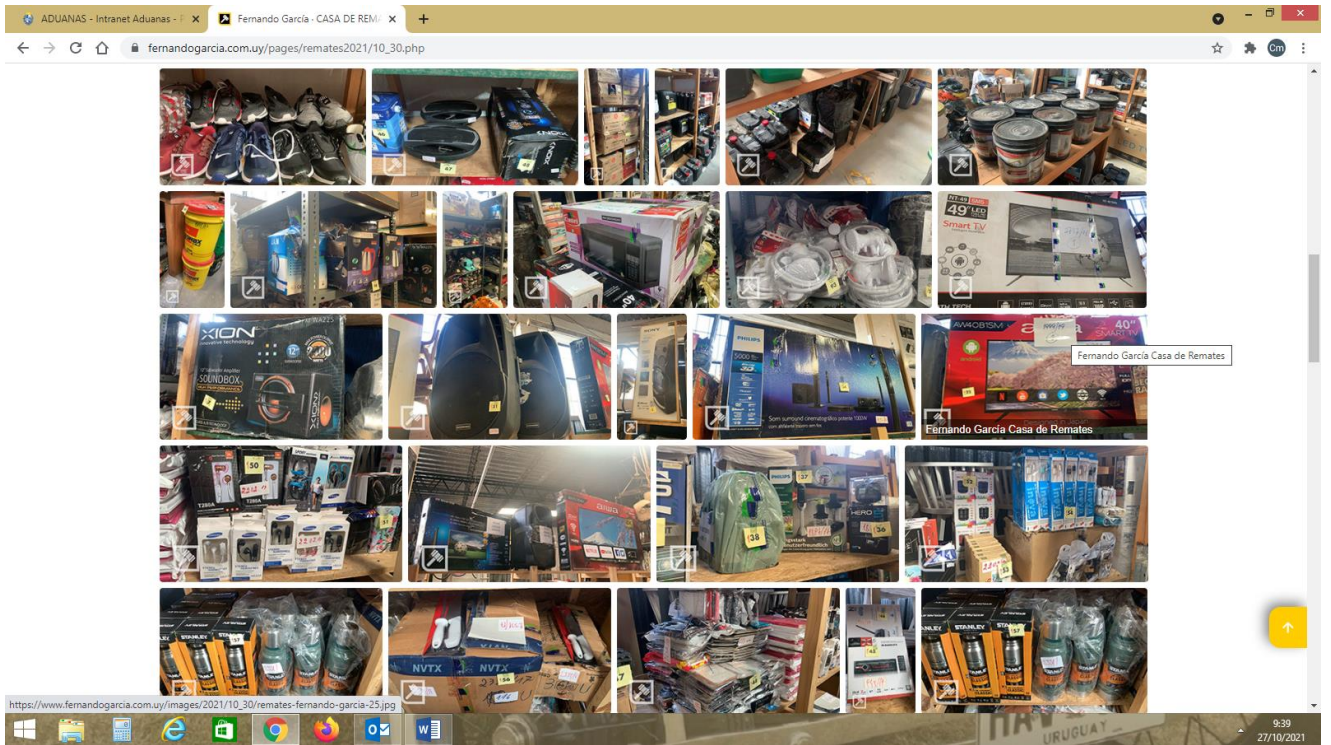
ADUANAS - Intranet Aduanas - | ×
Fernando García - CASA DE REM ×
+
fernandogarcia.com.uy/pages/remates2021/10_30.php
Cm

49" LED
Smart TV

XION
SOUNDBOX
PHILIPS
aiwa
AW40B1SM
40"
SMART TV
Fernando García Casa de Remates
Fernando García Casa de Remates

50
SAMSUNG
38
37
36
HERO
aiwa

STANLEY
NVTX
NVTX
STANLEY

https://www.fernandogarcia.com.uy/images/2021/10_30/remates-fernando-garcia-25.jpg
URUGUAY
9:39
27/10/2021